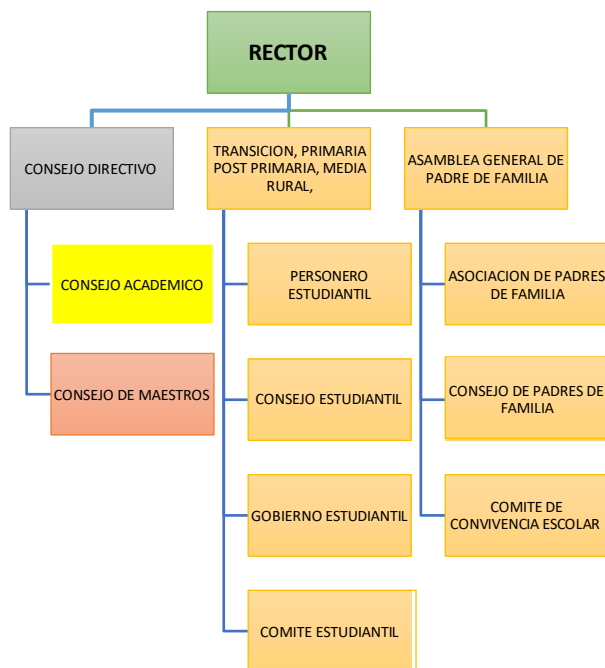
RECTOR

CONSEJO DIRECTIVO

CONSEJO ACADEMICO

CONSEJO DE MAESTROS

TRANSICION, PRIMARIA POST PRIMARIA, MEDIA RURAL,

PERSONERO ESTUDIANTIL

CONSEJO ESTUDIANTIL

GOBIERNO ESTUDIANTIL

COMITE ESTUDIANTIL

ASAMBLEA GENERAL DE PADRE DE FAMILIA

ASOCIACION DE PADRES DE FAMILIA

CONSEJO DE PADRES DE FAMILIA

COMITE DE CONVIVENCIA ESCOLAR